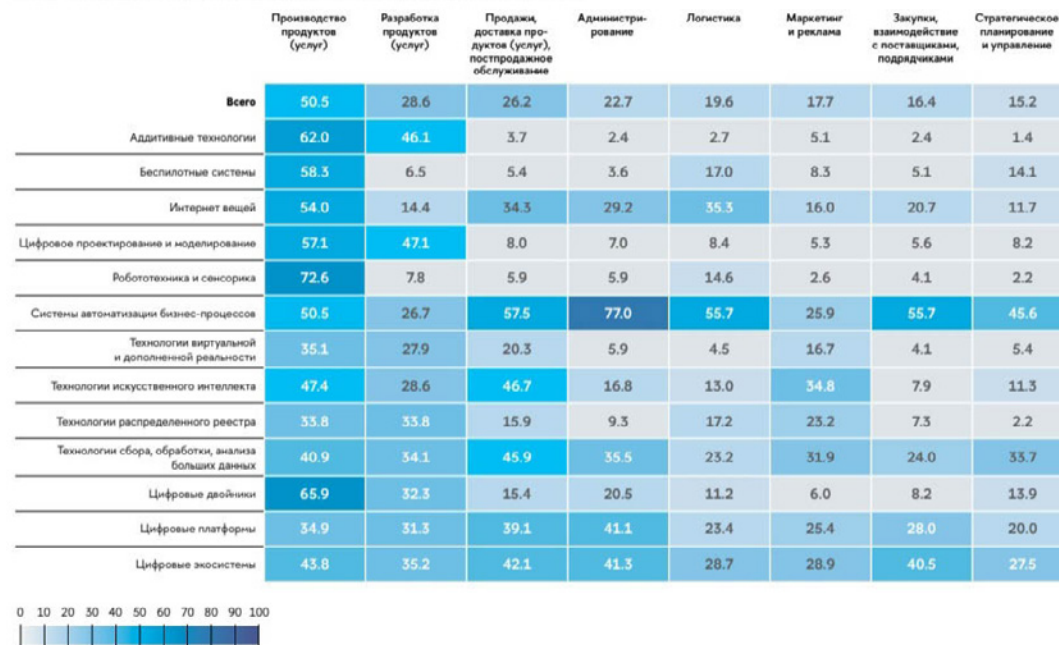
| | Производство продуктов (услуг) | Разработка продуктов (услуг) | Продажи, доставка продуктов (услуг), постпродажное обслуживание | Администрирование | Логистика | Маркетинг и реклама | Закупки, взаимодействие с поставщиками, подрядчиками | Стратегическое планирование и управление |
|---|---|---|---|---|---|---|---|---|
| Всего | 50.5 | 28.6 | 26.2 | 22.7 | 19.6 | 17.7 | 16.4 | 15.2 |
| Аддитивные технологии | 62.0 | 46.1 | 3.7 | 2.4 | 2.7 | 5.1 | 2.4 | 1.4 |
| Беспилотные системы | 58.3 | 6.5 | 5.4 | 3.6 | 17.0 | 8.3 | 5.1 | 14.1 |
| Интернет вещей | 54.0 | 14.4 | 34.3 | 29.2 | 35.3 | 16.0 | 20.7 | 11.7 |
| Цифровое проектирование и моделирование | 57.1 | 47.1 | 8.0 | 7.0 | 8.4 | 5.3 | 5.6 | 8.2 |
| Робототехника и сенсорика | 72.6 | 7.8 | 5.9 | 5.9 | 14.6 | 2.6 | 4.1 | 2.2 |
| Системы автоматизации бизнес-процессов | 50.5 | 26.7 | 57.5 | 77.0 | 55.7 | 25.9 | 55.7 | 45.6 |
| Технологии виртуальной и дополненной реальности | 35.1 | 27.9 | 20.3 | 5.9 | 4.5 | 16.7 | 4.1 | 5.4 |
| Технологии искусственного интеллекта | 47.4 | 28.6 | 46.7 | 16.8 | 13.0 | 34.8 | 7.9 | 11.3 |
| Технологии распределенного реестра | 33.8 | 33.8 | 15.9 | 9.3 | 17.2 | 23.2 | 7.3 | 2.2 |
| Технологии сбора, обработки, анализа больших данных | 40.9 | 34.1 | 45.9 | 35.5 | 23.2 | 31.9 | 24.0 | 33.7 |
| Цифровые двойники | 65.9 | 32.3 | 15.4 | 20.5 | 11.2 | 6.0 | 8.2 | 13.9 |
| Цифровые платформы | 34.9 | 31.3 | 39.1 | 41.1 | 23.4 | 25.4 | 28.0 | 20.0 |
| Цифровые экосистемы | 43.8 | 35.2 | 42.1 | 41.3 | 28.7 | 28.9 | 40.5 | 27.5 |

0 10 20 30 40 50 60 70 80 90 100